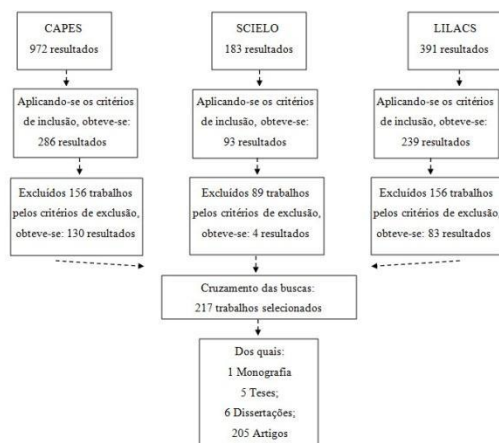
CAPES
972 resultados

Aplicando-se os critérios de inclusão, obteve-se:
286 resultados

Excluídos 156 trabalhos pelos critérios de exclusão, obteve-se: 130 resultados

SCIELO
183 resultados

Aplicando-se os critérios de inclusão, obteve-se:
93 resultados

Excluídos 89 trabalhos pelos critérios de exclusão, obteve-se: 4 resultados

LILACS
391 resultados

Aplicando-se os critérios de inclusão, obteve-se:
239 resultados

Excluídos 156 trabalhos pelos critérios de exclusão, obteve-se: 83 resultados

Cruzamento das buscas:
217 trabalhos selecionados

Dos quais:
1 Monografia
5 Teses;
6 Dissertações;
205 Artigos